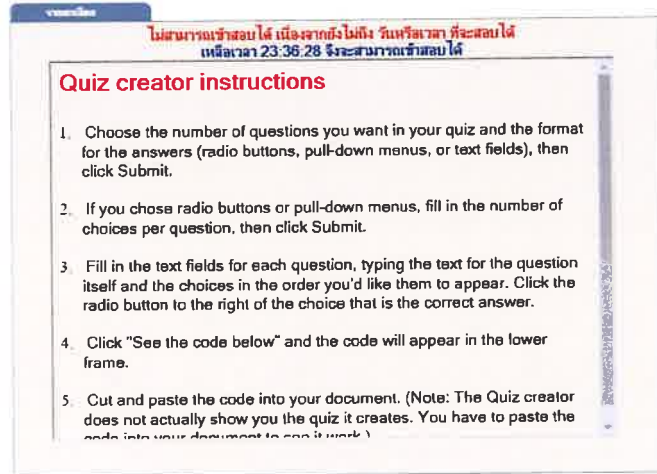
รายละเอียด

ไม่สามารถเข้าสอบได้ เนื่องจากยังไม่ถึง วันหรือเวลา ที่จะสอบได้
เหลือเวลา 23:36:28 จึงจะสามารถเข้าสอบได้

Quiz creator instructions

1. Choose the number of questions you want in your quiz and the format for the answers (radio buttons, pull-down menus, or text fields), then click Submit.

2. If you chose radio buttons or pull-down menus, fill in the number of choices per question, then click Submit.

3. Fill in the text fields for each question, typing the text for the question itself and the choices in the order you'd like them to appear. Click the radio button to the right of the choice that is the correct answer.

4. Click "See the code below" and the code will appear in the lower frame.

5. Cut and paste the code into your document. (Note: The Quiz creator does not actually show you the quiz it creates. You have to paste the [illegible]